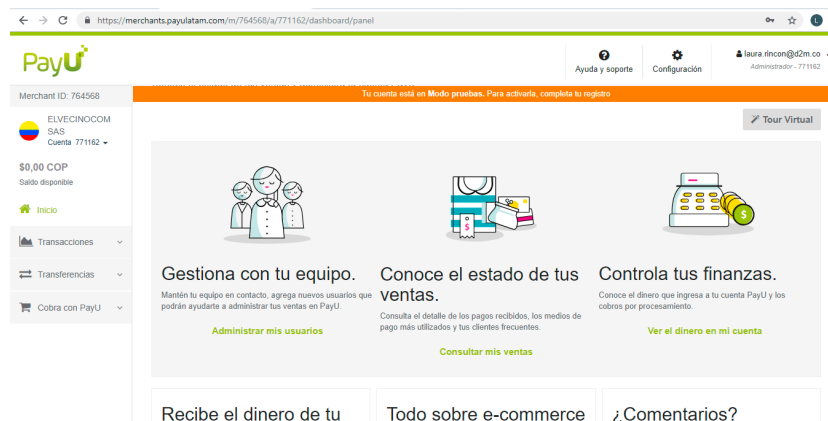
https://merchants.payulatam.com/m/764568/a/771162/dashboard/panel

PayU

Ayuda y soporte

Configuración

laura.rincon@d2m.co
Administrador - 771162

Merchant ID: 764568

Tu cuenta está en Modo pruebas. Para activarla, completa tu registro

ELVECINOCOM SAS
Cuenta 771162

$0,00 COP
Saldo disponible

Inicio

Transacciones

Transferencias

Cobra con PayU

Tour Virtual

Gestiona con tu equipo.

Mantén tu equipo en contacto, agrega nuevos usuarios que podrán ayudarte a administrar tus ventas en PayU.

Administrar mis usuarios

Conoce el estado de tus ventas.

Consulta el detalle de los pagos recibidos, los medios de pago más utilizados y tus clientes frecuentes.

Consultar mis ventas

Controla tus finanzas.

Conoce el dinero que ingresa a tu cuenta PayU y los cobros por procesamiento.

Ver el dinero en mi cuenta

Recibe el dinero de tu

Todo sobre e-commerce

¿Comentarios?